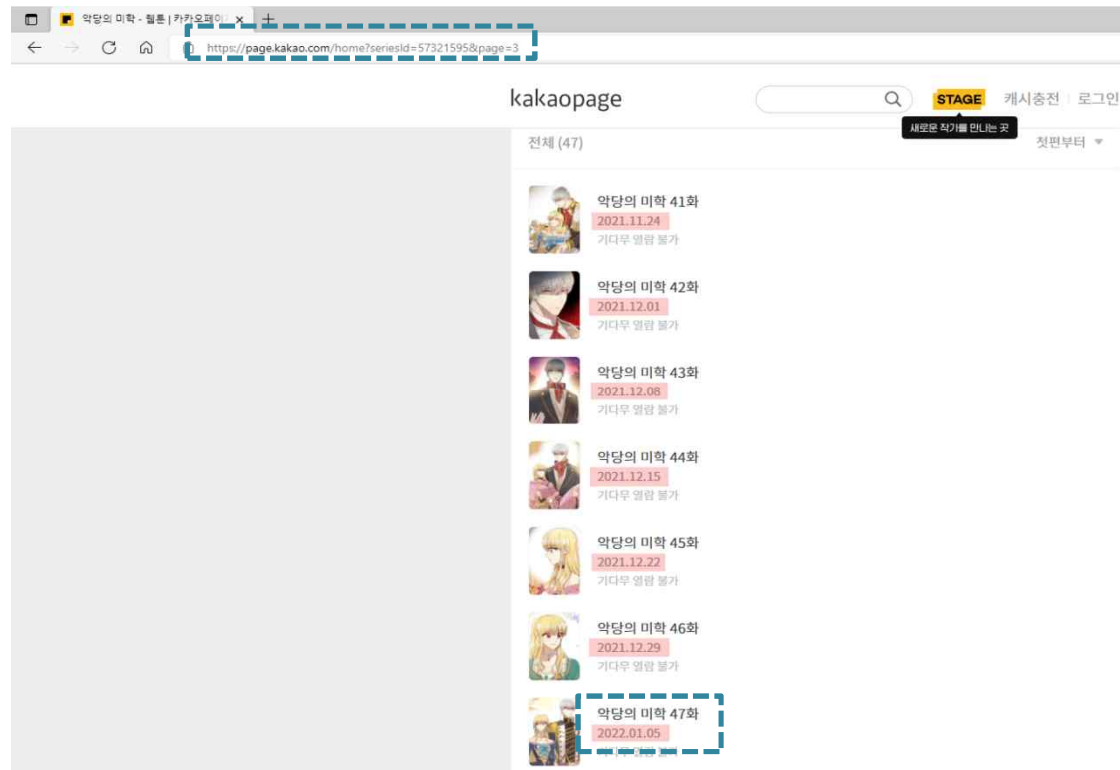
악당의 미학 - 웹툰 | 카카오페이 ×

https://page.kakao.com/home?seriesId=57321595&page=3

kakaopage

STAGE 캐시충전 | 로그인

새로운 작가를 만나는 곳

전체 (47)

첫편부터

악당의 미학 41화
2021.11.24
기다무 열람 불가

악당의 미학 42화
2021.12.01
기다무 열람 불가

악당의 미학 43화
2021.12.08
기다무 열람 불가

악당의 미학 44화
2021.12.15
기다무 열람 불가

악당의 미학 45화
2021.12.22
기다무 열람 불가

악당의 미학 46화
2021.12.29
기다무 열람 불가

악당의 미학 47화
2022.01.05
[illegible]